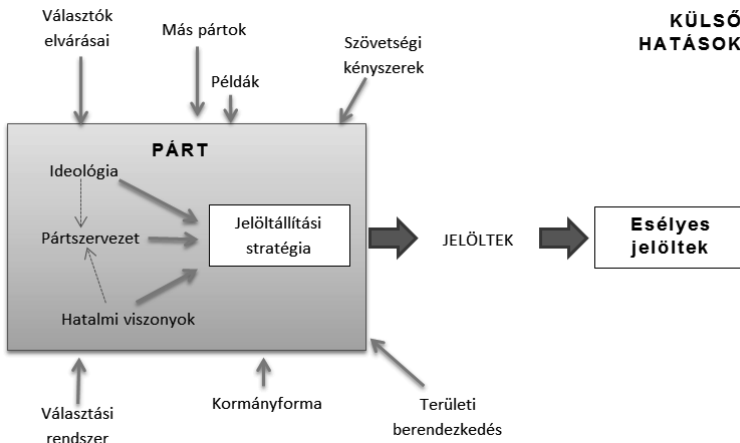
Választók elvárásai

Más pártok

Példák

Szövetségi kényszerek

KÜLSŐ HATÁSOK

PÁRT

Ideológia

Pártszervezet

Hatalmi viszonyok

Jelöltállítási stratégia

JELÖLTEK

Esélyes jelöltek

Választási rendszer

Kormányforma

Területi berendezkedés